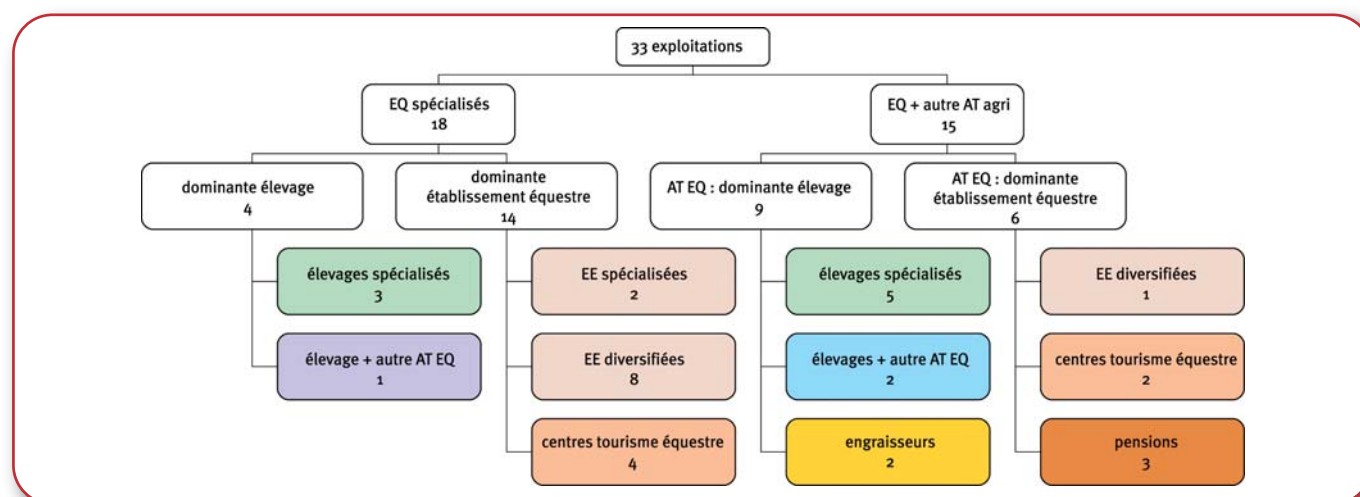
33 exploitations

EQ spécialisés
18

EQ + autre AT agri
15

dominante élevage
4

dominante établissement équestre
14

AT EQ : dominante élevage
9

AT EQ : dominante établissement équestre
6

élevages spécialisés
3

élevage + autre AT EQ
1

EE spécialisées
2

EE diversifiées
8

centres tourisme équestre
4

élevages spécialisés
5

élevages + autre AT EQ
2

engraisseurs
2

EE diversifiées
1

centres tourisme équestre
2

pensions
3